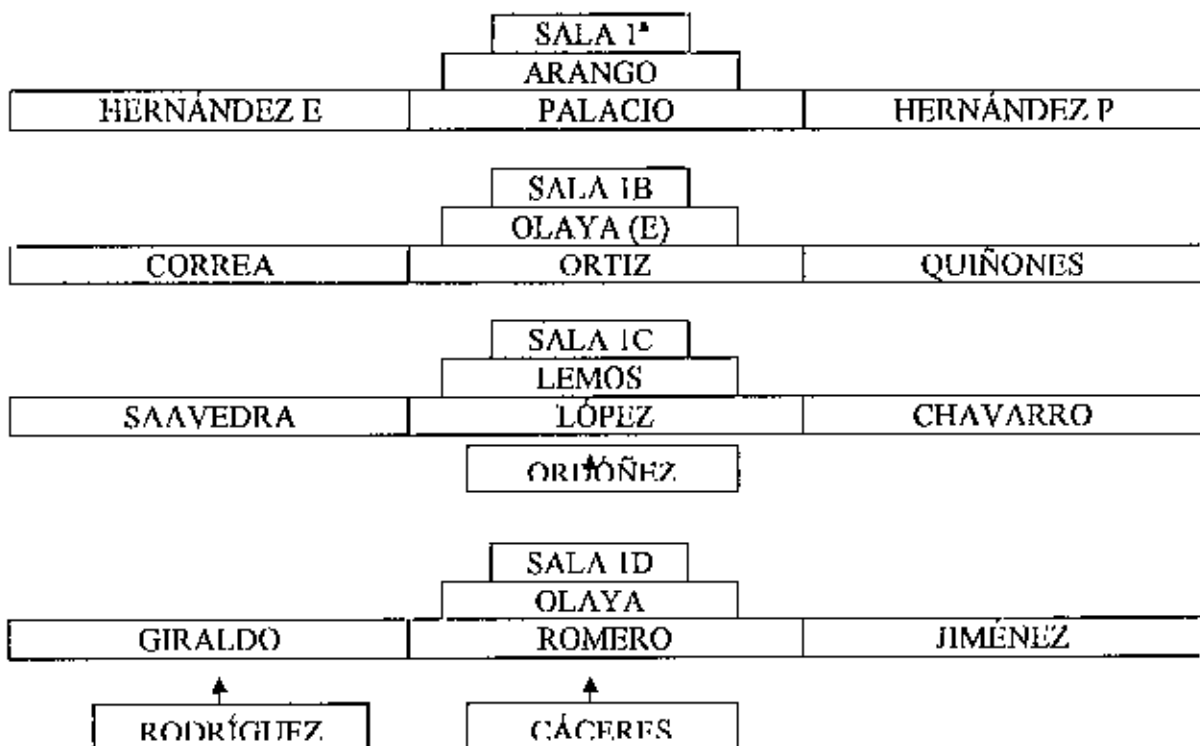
SALA 1ª

ARANGO

| HERNÁNDEZ E | PALACIO | HERNÁNDEZ P |
|---|---|---|

SALA 1B

OLAYA (E)

| CORREA | ORTIZ | QUIÑONES |
|---|---|---|

SALA 1C

LEMOS

| SAAVEDRA | LÓPEZ | CHAVARRO |
|---|---|---|

ORDÓÑEZ

SALA 1D

OLAYA

| GIRALDO | ROMERO | JIMÉNEZ |
|---|---|---|

RODRÍGUEZ

CÁCERES